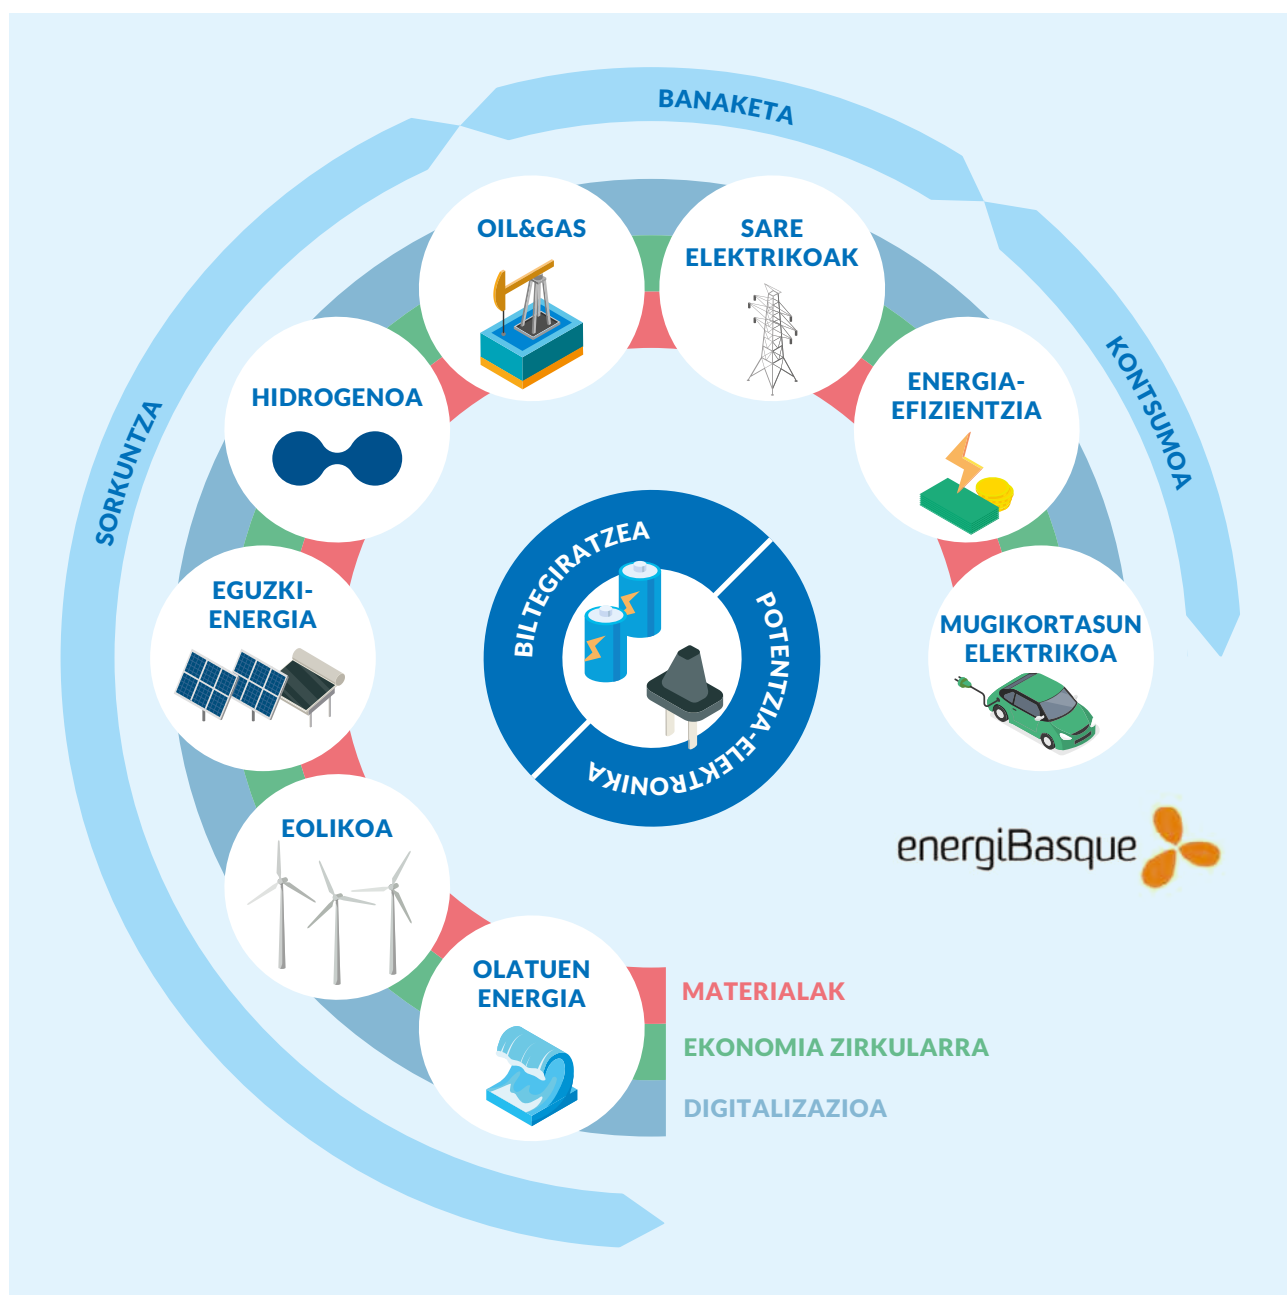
BANAKETA

SORKUNTZA

KONTSUMOA

OIL&GAS

SARE ELEKTRIKOAK

HIDROGENOA

ENERGIA-EFIZIENTZIA

EGUZKI-ENERGIA

MUGIKORTASUN ELEKTRIKOA

EOLIKOA

OLATUEN ENERGIA

BILTEGIRATZEA

POTENTZIA-ELEKTRONIKA

energiBasque

MATERIALAK

EKONOMIA ZIRKULARRA

DIGITALIZAZIOA